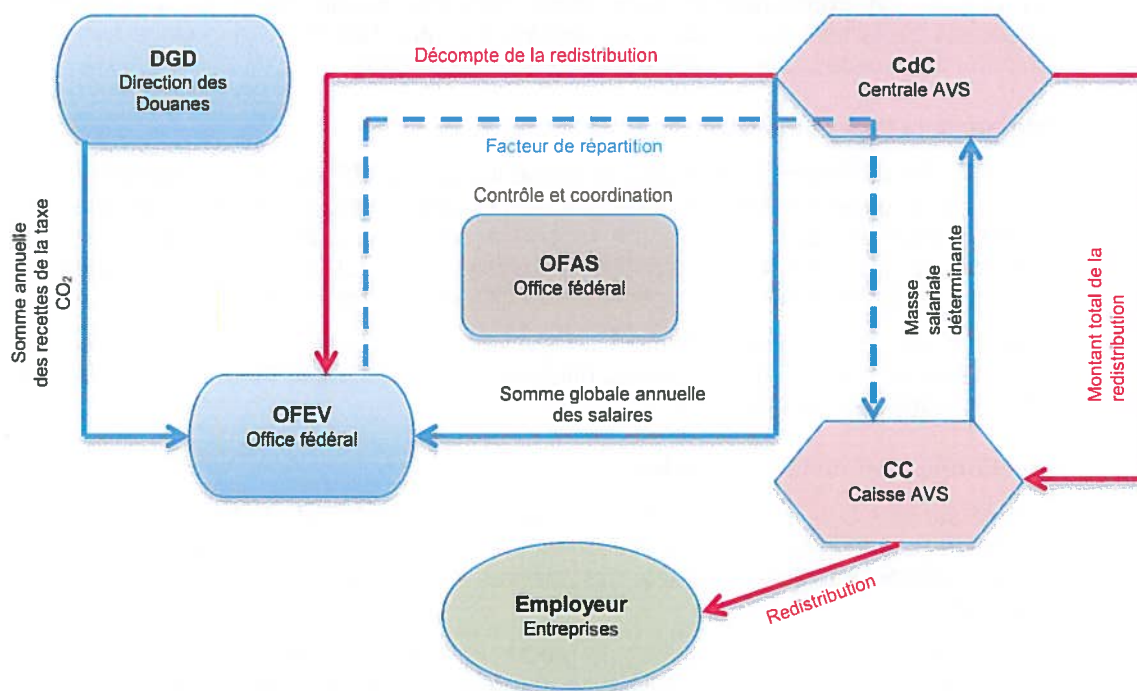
DGD
Direction des Douanes

Décompte de la redistribution

CdC
Centrale AVS

Facteur de répartition

Contrôle et coordination

OFAS
Office fédéral

Somme annuelle des recettes de la taxe $CO_2$

Masse salariale déterminante

Montant total de la redistribution

OFEV
Office fédéral

Somme globale annuelle des salaires

CC
Caisse AVS

Employeur
Entreprises

Redistribution